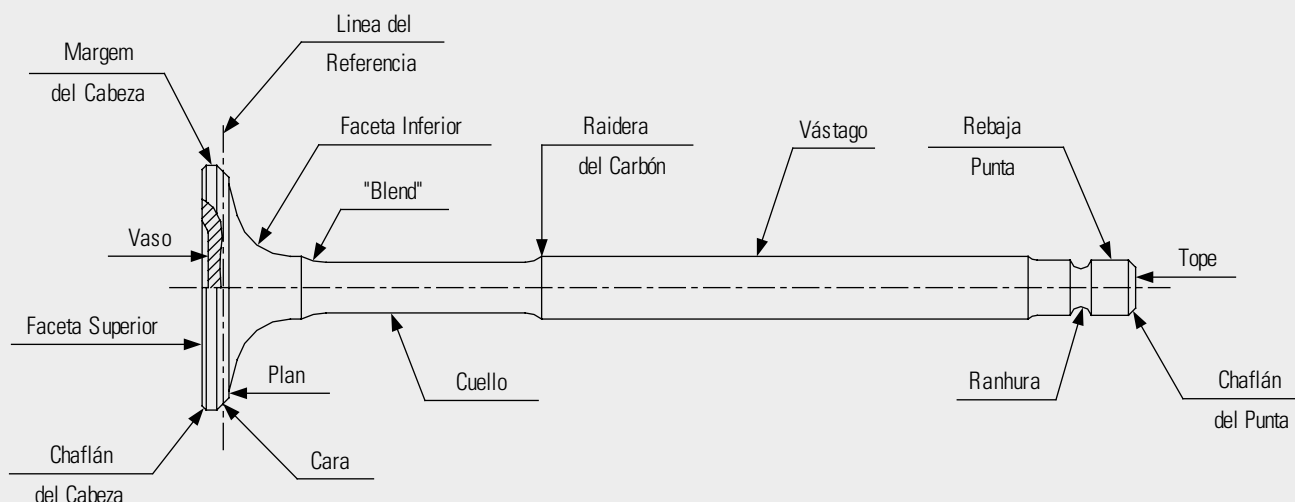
Linea del Referencia

Margem del Cabeza

Faceta Inferior

Raidera del Carbón

Vástago

Rebaja Punta

"Blend"

Vaso

Tope

Faceta Superior

Plan

Cuello

Ranhura

Chaflán del Punta

Chaflán del Cabeza

Cara